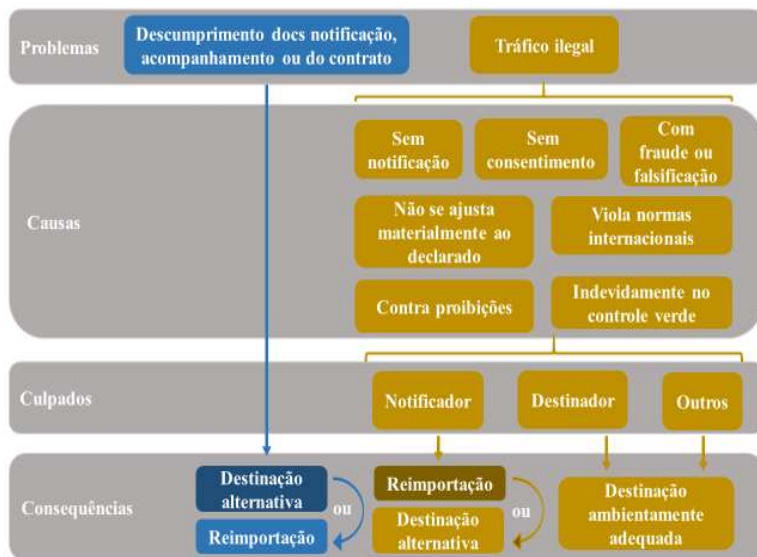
Problemas

Descumprimento docs notificação, acompanhamento ou do contrato

Tráfico ilegal

Causas

Sem notificação

Sem consentimento

Com fraude ou falsificação

Não se ajusta materialmente ao declarado

Viola normas internacionais

Contra proibições

Indevidamente no controle verde

Culpados

Notificador

Destinador

Outros

Consequências

Destinação alternativa

ou

Reimportação

Reimportação

ou

Destinação alternativa

Destinação ambientamente adequada